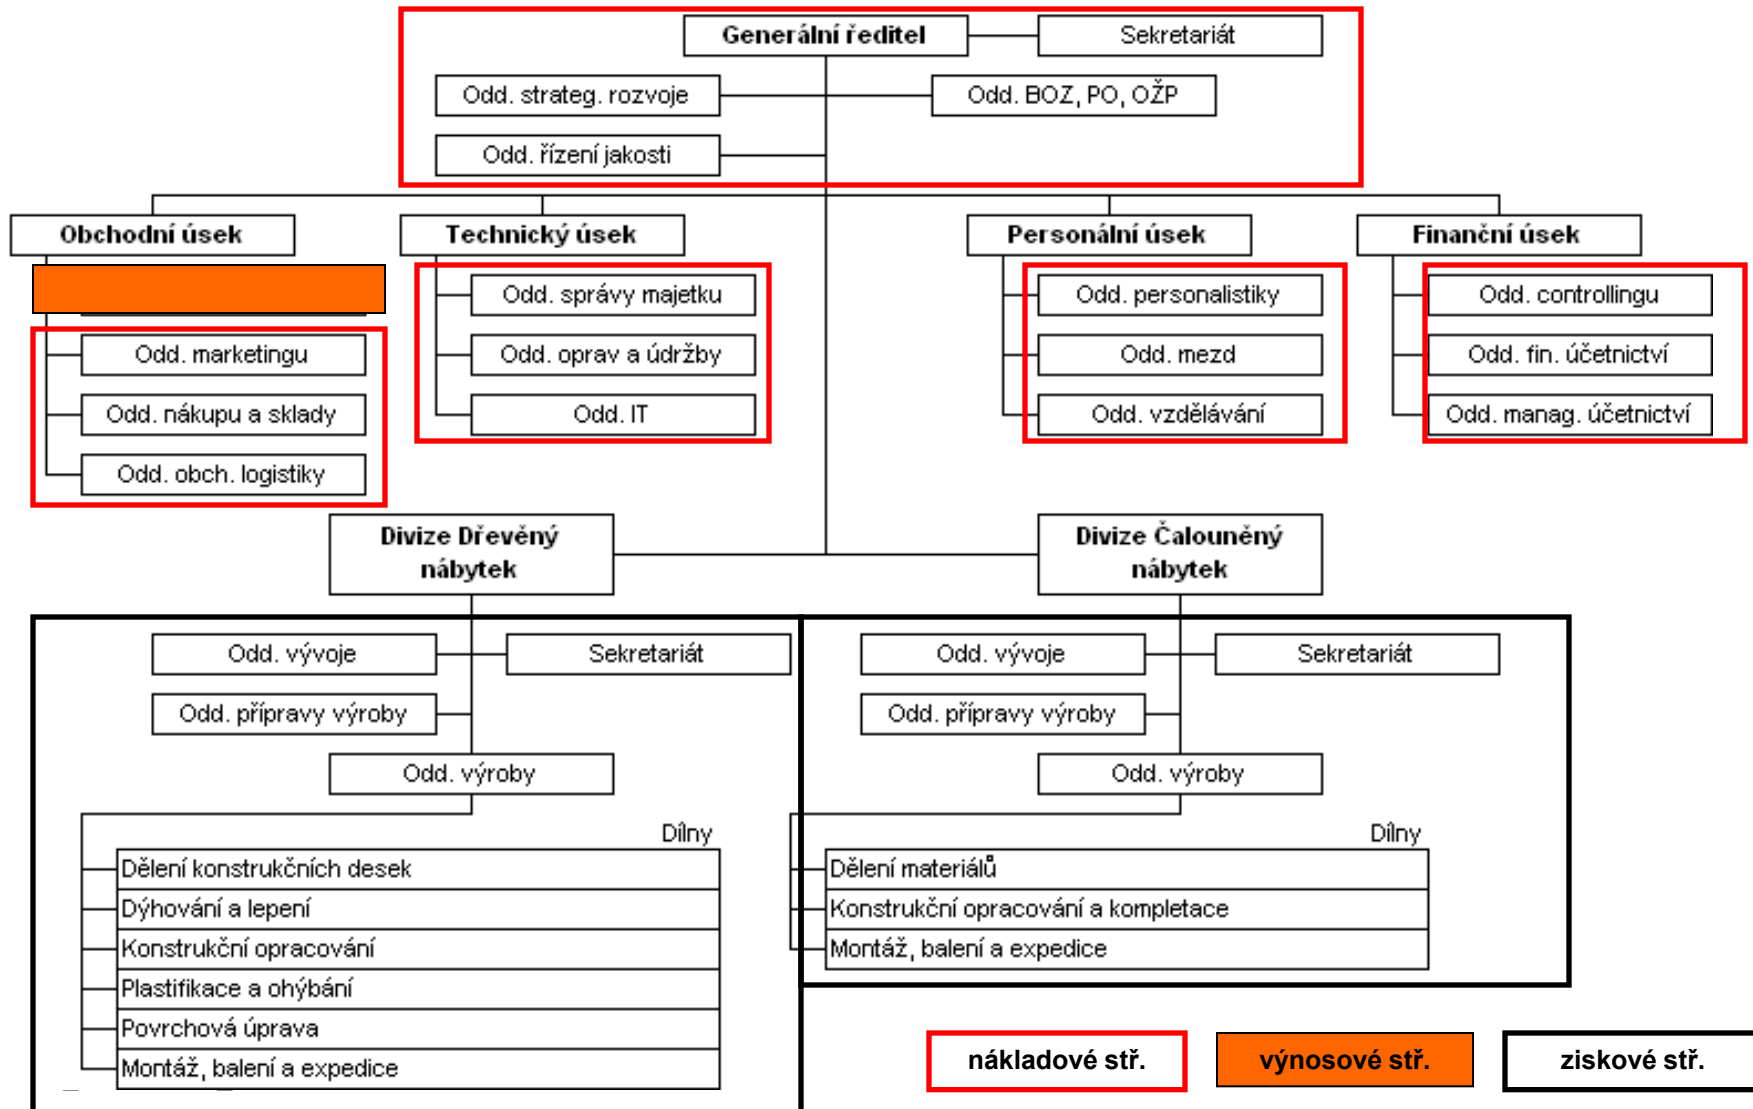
Generální ředitel

Sekretariát

Odd. strateg. rozvoje

Odd. BOZ, PO, OŽP

Odd. řízení jakosti

Obchodní úsek

Technický úsek

Personální úsek

Finanční úsek

Odd. správy majetku

Odd. personalistiky

Odd. controllingu

Odd. marketingu

Odd. oprav a údržby

Odd. mezd

Odd. fin. účetnictví

Odd. nákupu a sklady

Odd. IT

Odd. vzdělávání

Odd. manag. účetnictví

Odd. obch. logistiky

Divize Dřevěný nábytek

Divize Čalouněný nábytek

Odd. vývoje

Sekretariát

Odd. vývoje

Sekretariát

Odd. přípravy výroby

Odd. přípravy výroby

Odd. výroby

Odd. výroby

Dílny

Dělení konstrukčních desek

Dýhování a lepení

Konstrukční opracování

Plastifikace a ohýbání

Povrchová úprava

Montáž, balení a expedice

Dílny

Dělení materiálů

Konstrukční opracování a kompletace

Montáž, balení a expedice

nákladové stř.

výnosové stř.

ziskové stř.